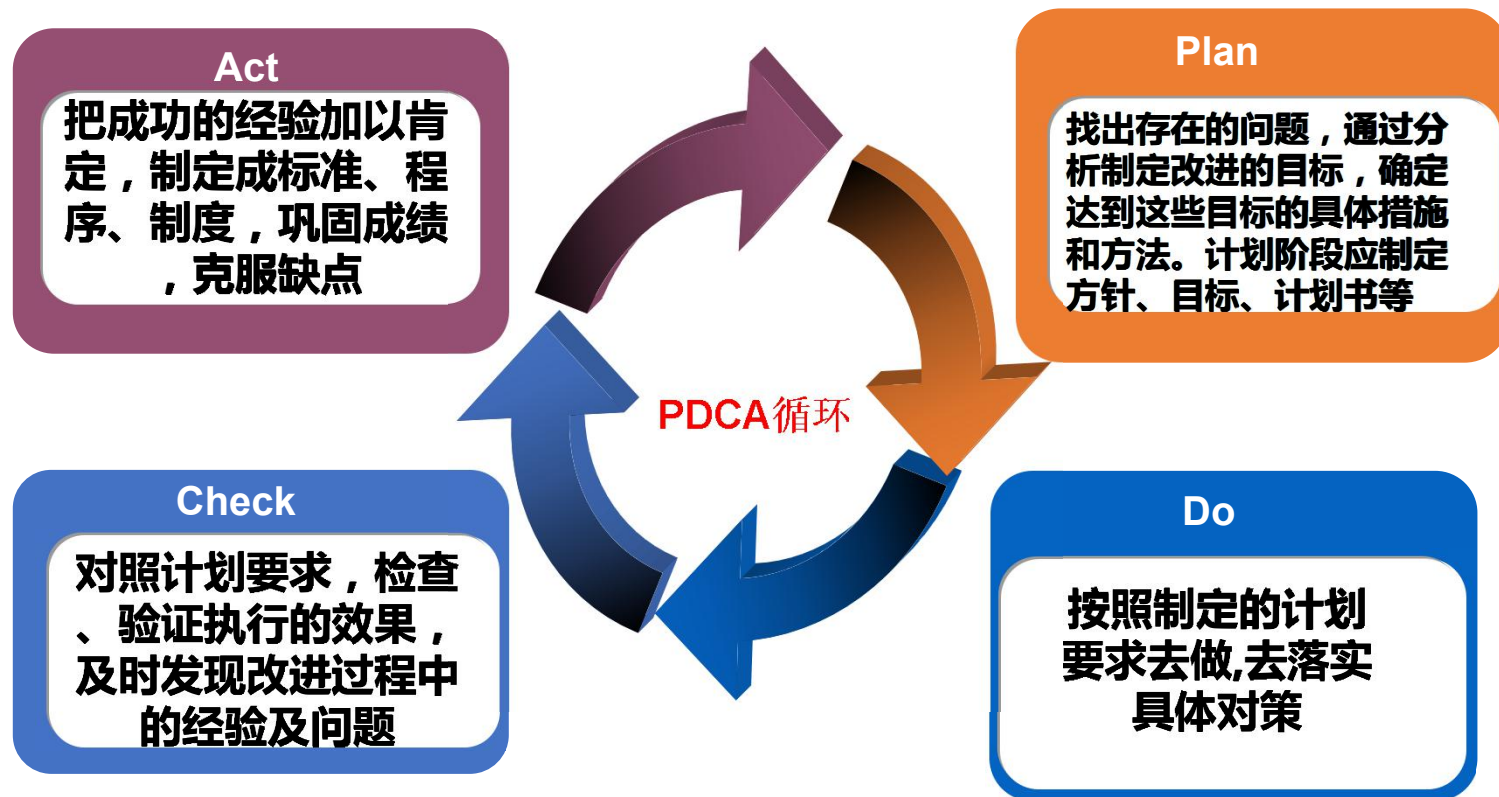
Act

把成功的经验加以肯定，制定成标准、程序、制度，巩固成绩，克服缺点

Plan

找出存在的问题，通过分析制定改进的目标，确定达到这些目标的具体措施和方法。计划阶段应制定方针、目标、计划书等

PDCA循环

Check

对照计划要求，检查、验证执行的效果，及时发现改进过程中的经验及问题

Do

按照制定的计划要求去做,去落实具体对策